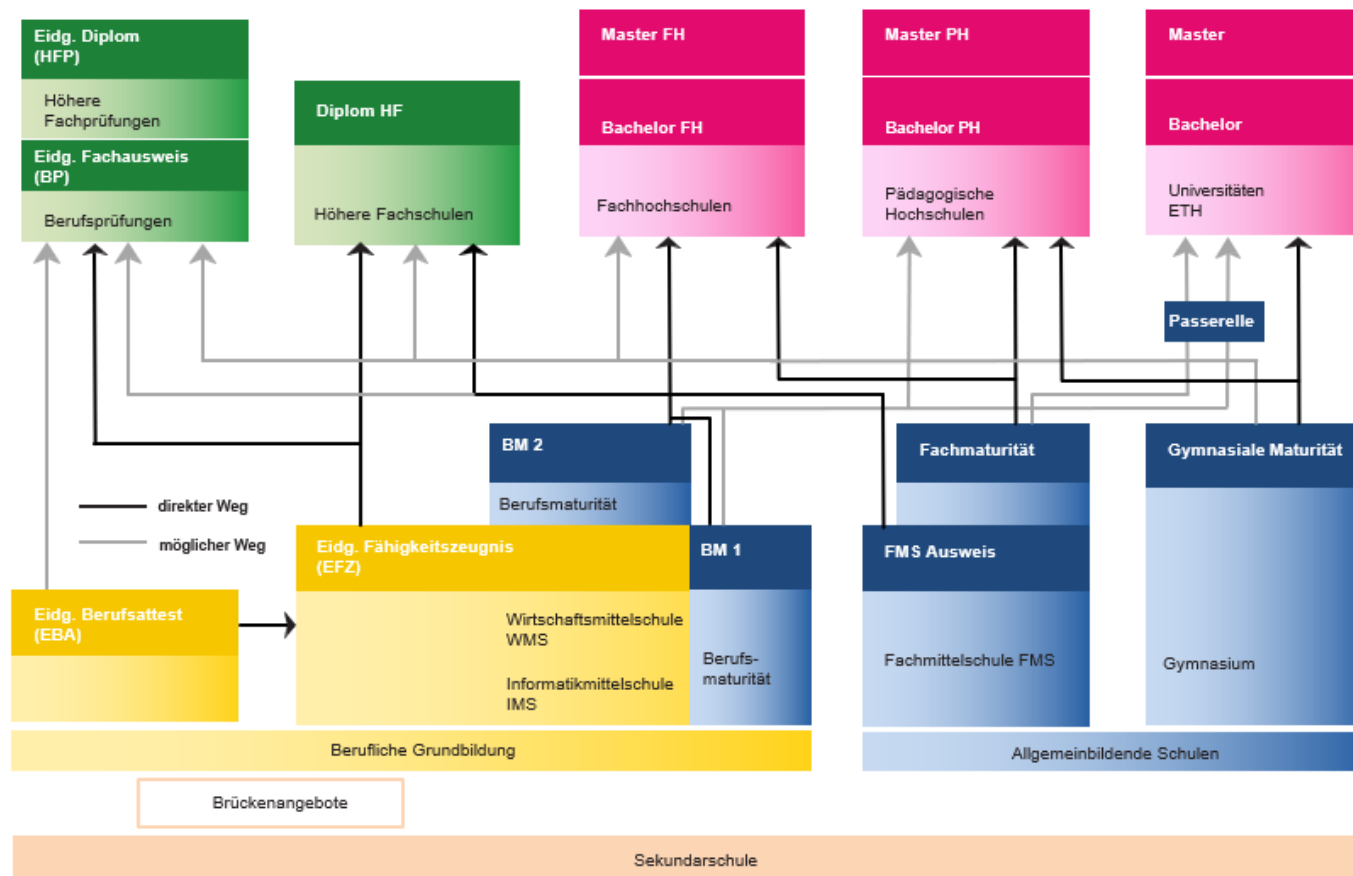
Eidg. Diplom (HFP)

Höhere Fachprüfungen

Eidg. Fachausweis (BP)

Berufsprüfungen

Diplom HF

Höhere Fachschulen

Master FH

Bachelor FH

Fachhochschulen

Master PH

Bachelor PH

Pädagogische Hochschulen

Master

Bachelor

Universitäten ETH

Passerelle

BM 2

Berufsmaturität

Fachmaturität

Gymnasiale Maturität

direkter Weg

möglicher Weg

Eidg. Fähigkeitszeugnis (EFZ)

BM 1

FMS Ausweis

Eidg. Berufsattest (EBA)

Wirtschaftsmittelschule WMS

Informatikmittelschule IMS

Berufsmaturität

Fachmittelschule FMS

Gymnasium

Berufliche Grundbildung

Allgemeinbildende Schulen

Brückenangebote

Sekundarschule